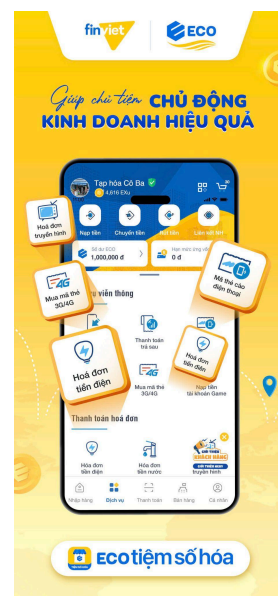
finviet | ECO

Giúp chủ tiệm CHỦ ĐỘNG KINH DOANH HIỆU QUẢ

Tạp hóa Cô Ba
4,616 EXu

Nạp tiền
Chuyển tiền
Rút tiền
Liên kết NH

Số dư ECO
1,000,000 đ

Hạn mức ứng vốn
0 đ

Hoá đơn truyền hình

Mua mã thẻ 3G/4G

Mã thẻ cào điện thoại

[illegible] viễn thông

Thanh toán trả sau

Hoá đơn tiền điện

Mua mã thẻ 3G/4G

Hoá đơn tiền điện

Nạp tiền tài khoản Game

Thanh toán hoá đơn

Hóa đơn tiền điện

Hóa đơn tiền nước

Nhập hàng
Dịch vụ
Thanh toán
Bán hàng
Cá nhân

ECO tiệm số hóa